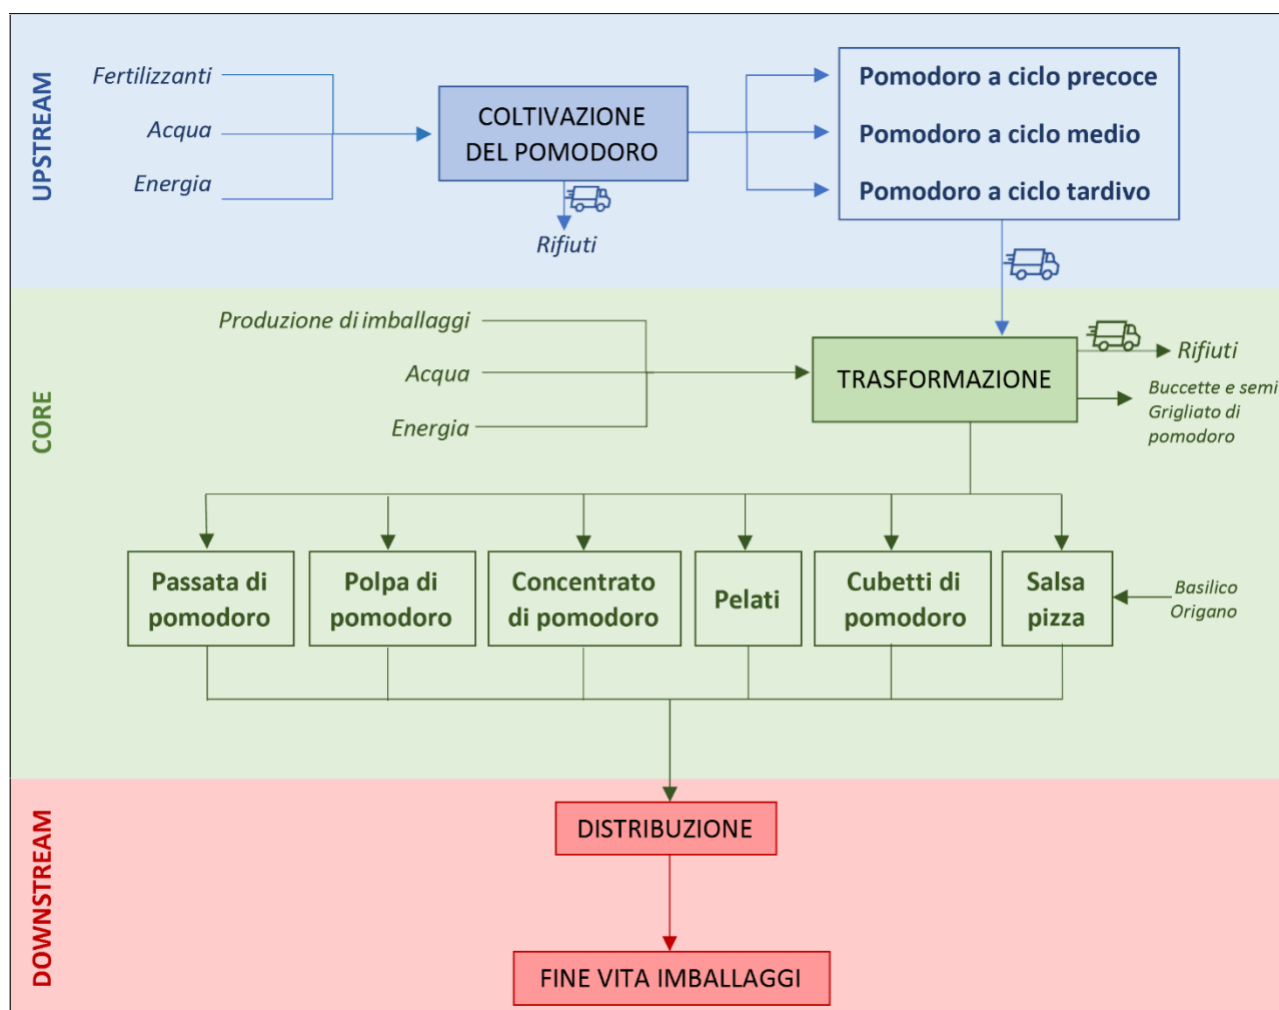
UPSTREAM

Fertilizzanti

Acqua

Energia

COLTIVAZIONE DEL POMODORO

Rifiuti

Pomodoro a ciclo precoce

Pomodoro a ciclo medio

Pomodoro a ciclo tardivo

CORE

Produzione di imballaggi

Acqua

Energia

TRASFORMAZIONE

Rifiuti

Buccette e semi
Grigliato di pomodoro

Passata di pomodoro

Polpa di pomodoro

Concentrato di pomodoro

Pelati

Cubetti di pomodoro

Salsa pizza

Basilico
Origano

DOWNSTREAM

DISTRIBUZIONE

FINE VITA IMBALLAGGI